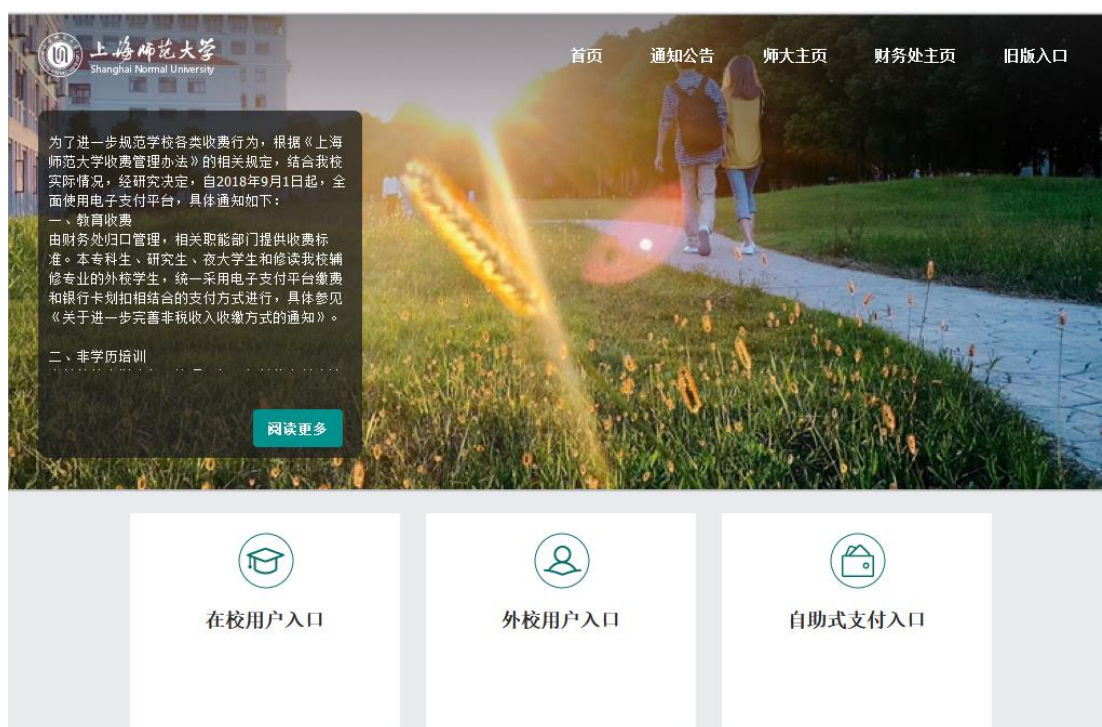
上海师范大学
Shanghai Normal University

首页 通知公告 师大主页 财务处主页 旧版入口

为了进一步规范学校各类收费行为，根据《上海师范大学收费管理办法》的相关规定，结合我校实际情况，经研究决定，自2018年9月1日起，全面使用电子支付平台，具体通知如下：
一、教育收费
由财务处归口管理，相关职能部门提供收费标准。本专科生、研究生、夜大学生和修读我校辅修专业的外校学生，统一采用电子支付平台缴费和银行卡划扣相结合的支付方式进行，具体参见《关于进一步完善非税收入收缴方式的通知》。

二、非学历培训
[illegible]

阅读更多

在校用户入口

外校用户入口

自助式支付入口